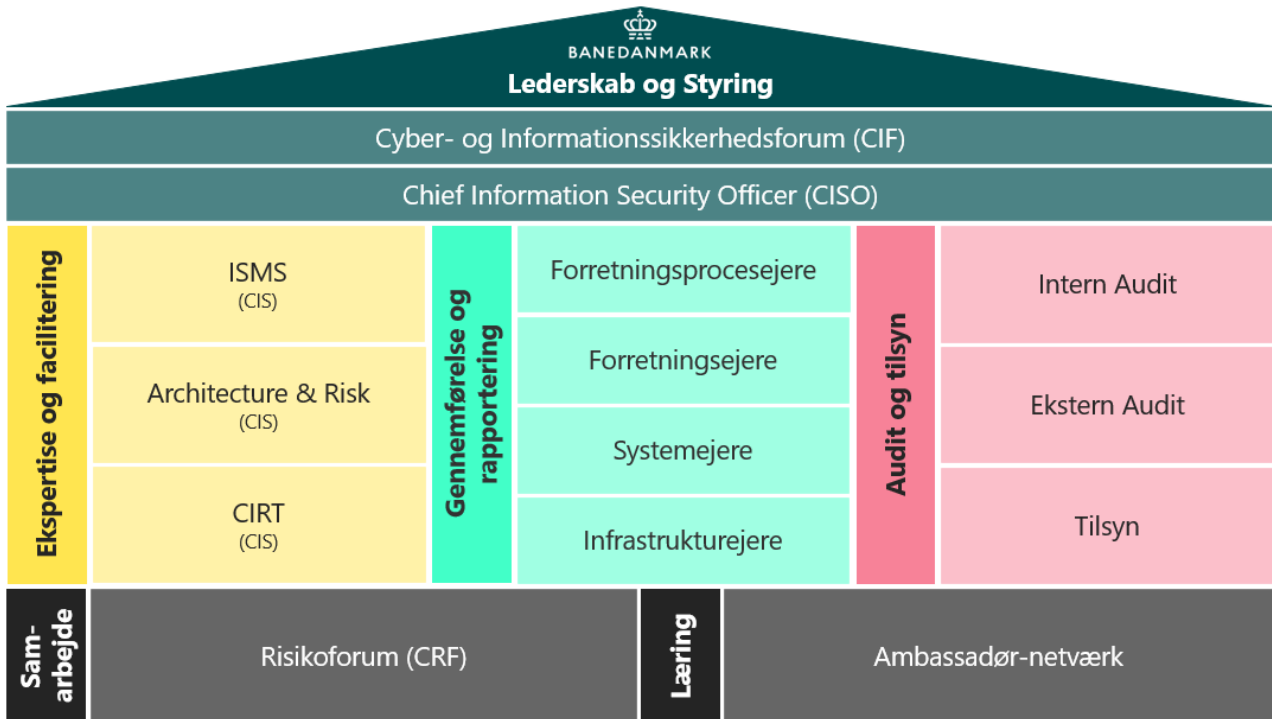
BANEDANMARK
Lederskab og Styring

Cyber- og Informationssikkerhedsforum (CIF)

Chief Information Security Officer (CISO)

Ekspertise og facilitering

ISMS
(CIS)

Architecture & Risk
(CIS)

CIRT
(CIS)

Gennemførelse og rapportering

Forretningsprocesejere

Forretningsejere

Systemejere

Infrastrukturejere

Audit og tilsyn

Intern Audit

Ekstern Audit

Tilsyn

Samarbejde

Risikoforum (CRF)

Læring

Ambassadør-netværk